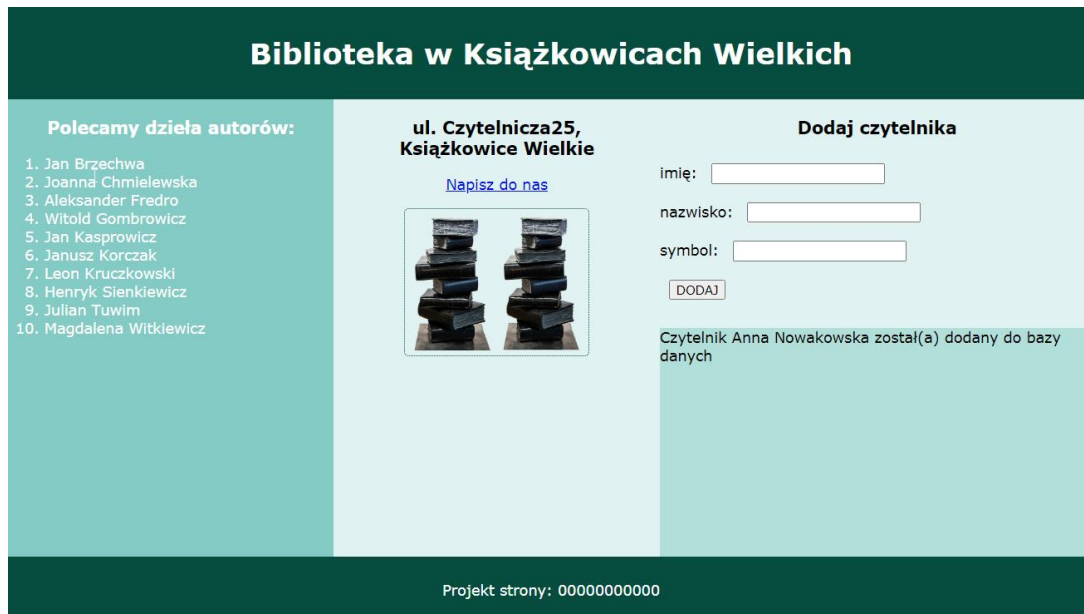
Biblioteka w Książkowicach Wielkich

Polecamy dzieła autorów:

1. Jan Brzechwa
2. Joanna Chmielewska
3. Aleksander Fredro
4. Witold Gombrowicz
5. Jan Kasprowicz
6. Janusz Korczak
7. Leon Kruczkowski
8. Henryk Sienkiewicz
9. Julian Tuwim
10. Magdalena Witkiewicz

ul. Czytelnicza25, Książkowice Wielkie

Napisz do nas

Dodaj czytelnika

imię:

nazwisko:

symbol:

DODAJ

Czytelnik Anna Nowakowska został(a) dodany do bazy danych

Projekt strony: 00000000000